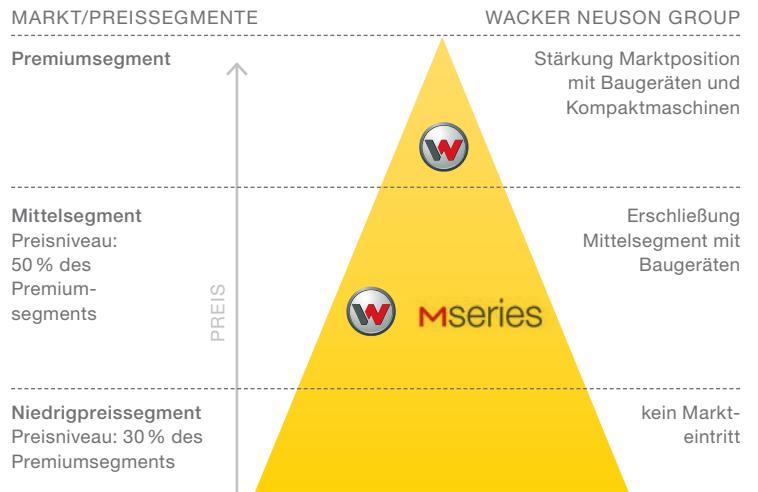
MARKT/PREISSEGMENTE

WACKER NEUSON GROUP

Premiumsegment

Stärkung Marktposition mit Baugeräten und Kompaktmaschinen

Mittelsegment
Preisniveau: 50 % des Premiumsegments

Erschließung Mittelsegment mit Baugeräten

PREIS

Mseries

Niedrigpreissegment
Preisniveau: 30 % des Premiumsegments

kein Markteintritt